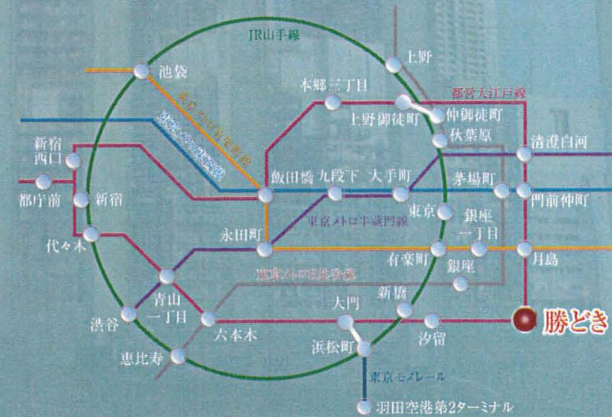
JR山手線

上野

池袋

本郷三丁目

都営大江戸線

上野御徒町

仲御徒町

秋葉原

新宿西口

飯田橋

九段下

大手町

清澄白河

茅場町

都庁前

新宿

東京メトロ半蔵門線

東京

門前仲町

銀座一丁目

永田町

代々木

有楽町

月島

東京メトロ日比谷線

銀座

青山一丁目

新橋

大門

渋谷

六本木

汐留

勝どき

恵比寿

浜松町

東京モノレール

羽田空港第2ターミナル